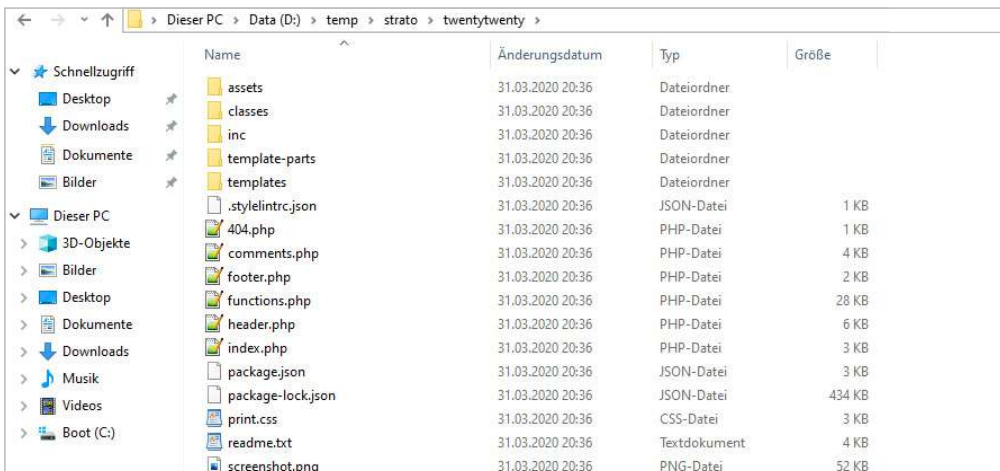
Dieser PC > Data (D:) > temp > strato > twentytwenty >

Schnellzugriff
Desktop
Downloads
Dokumente
Bilder
Dieser PC
3D-Objekte
Bilder
Desktop
Dokumente
Downloads
Musik
Videos
Boot (C:)

| Name | Änderungsdatum | Typ | Größe |
|---|---|---|---|
| assets | 31.03.2020 20:36 | Dateiordner | |
| classes | 31.03.2020 20:36 | Dateiordner | |
| inc | 31.03.2020 20:36 | Dateiordner | |
| template-parts | 31.03.2020 20:36 | Dateiordner | |
| templates | 31.03.2020 20:36 | Dateiordner | |
| .stylelintrc.json | 31.03.2020 20:36 | JSON-Datei | 1 KB |
| 404.php | 31.03.2020 20:36 | PHP-Datei | 1 KB |
| comments.php | 31.03.2020 20:36 | PHP-Datei | 4 KB |
| footer.php | 31.03.2020 20:36 | PHP-Datei | 2 KB |
| functions.php | 31.03.2020 20:36 | PHP-Datei | 28 KB |
| header.php | 31.03.2020 20:36 | PHP-Datei | 6 KB |
| index.php | 31.03.2020 20:36 | PHP-Datei | 3 KB |
| package.json | 31.03.2020 20:36 | JSON-Datei | 3 KB |
| package-lock.json | 31.03.2020 20:36 | JSON-Datei | 434 KB |
| print.css | 31.03.2020 20:36 | CSS-Datei | 3 KB |
| readme.txt | 31.03.2020 20:36 | Textdokument | 4 KB |
| screenshot.png | 31.03.2020 20:36 | PNG-Datei | 52 KB |